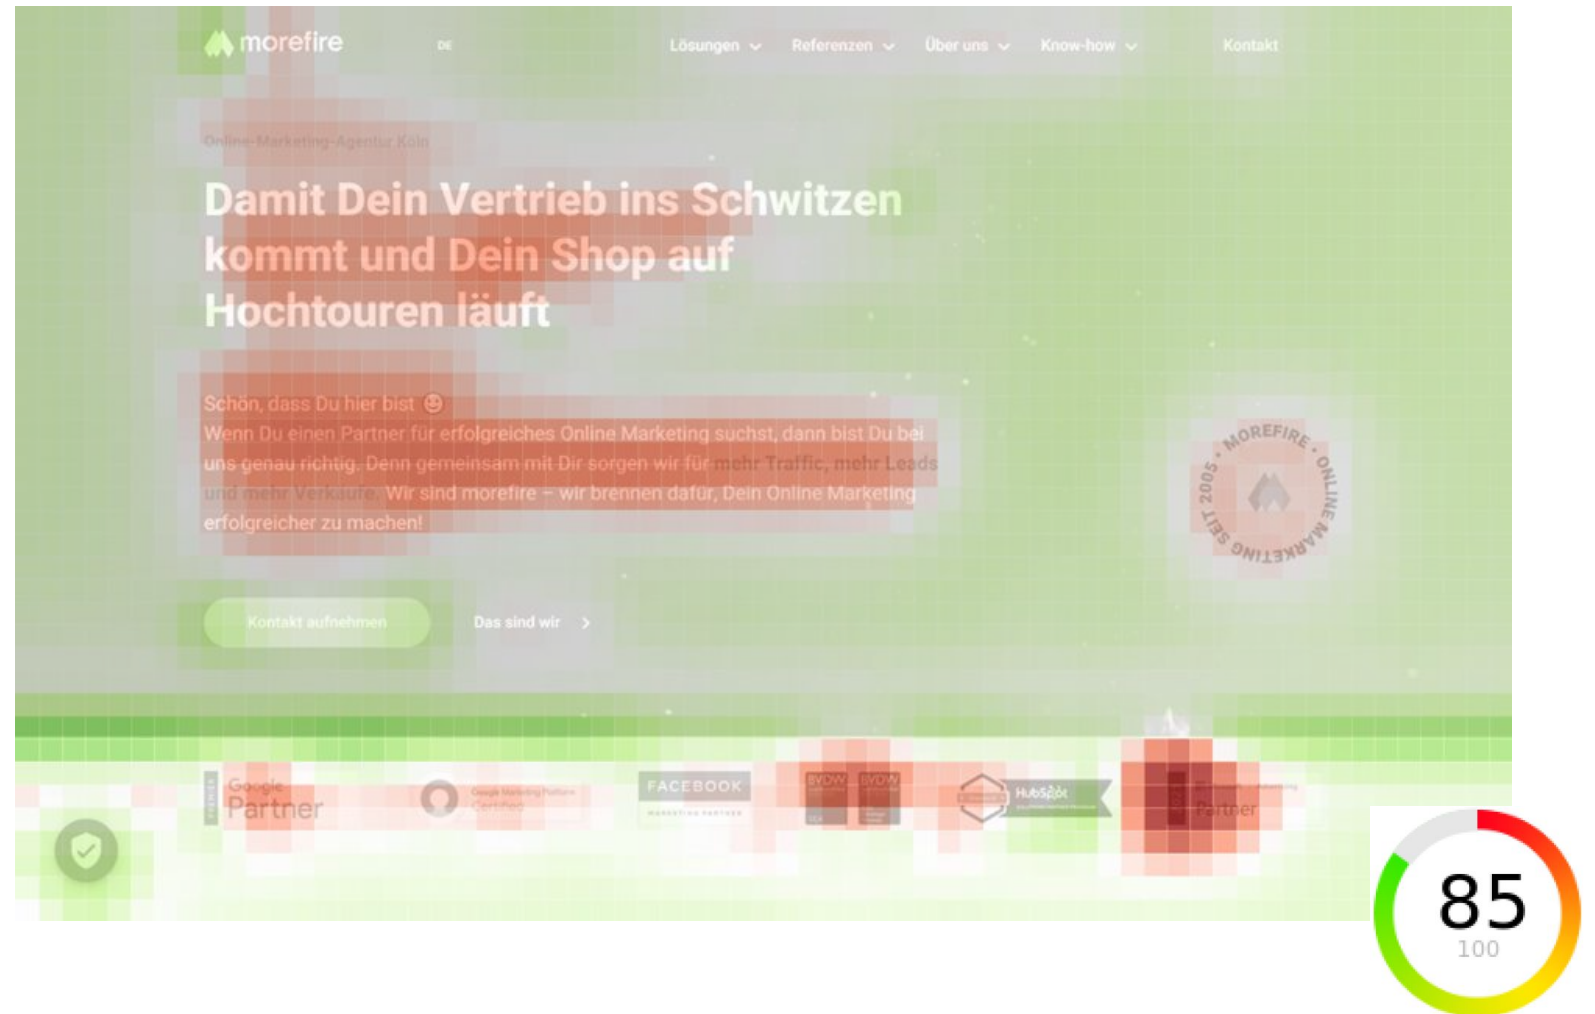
morefire DE Lösungen Referenzen Über uns Know-how Kontakt

Online-Marketing-Agentur Köln

Damit Dein Vertrieb ins Schwitzen kommt und Dein Shop auf Hochtouren läuft

Schön, dass Du hier bist 😊
Wenn Du einen Partner für erfolgreiches Online Marketing suchst, dann bist Du bei uns genau richtig. Denn gemeinsam mit Dir sorgen wir für mehr Traffic, mehr Leads und mehr Verkäufe. Wir sind morefire – wir brennen dafür, Dein Online Marketing erfolgreicher zu machen!

MOREFIRE • ONLINE MARKETING SEIT 2005 •

Kontakt aufnehmen Das sind wir

Google Partner Google Marketing Platform Certified FACEBOOK MARKETING PARTNER BVDW BVDW HubSpot Partner

85
100